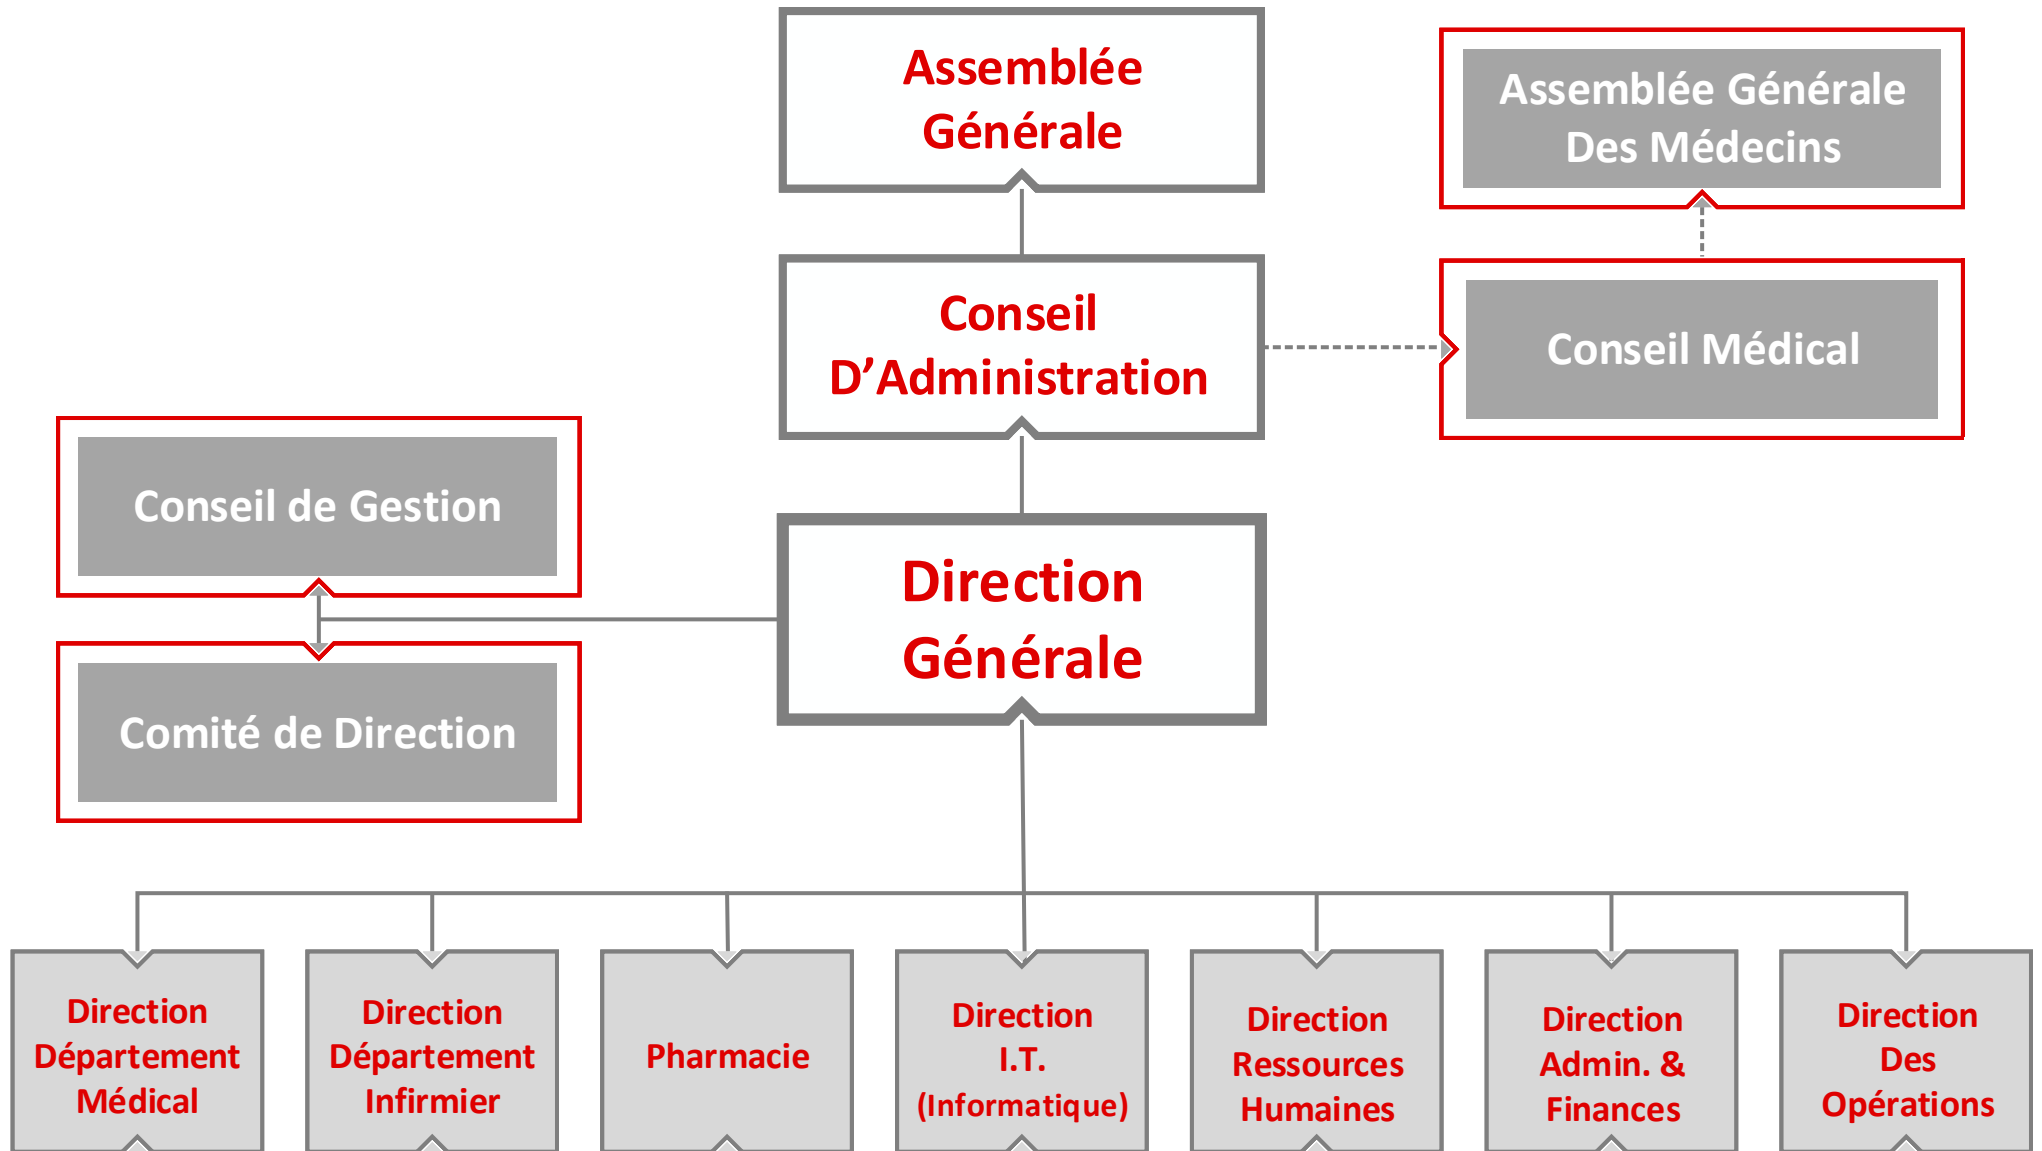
Assemblée Générale

Assemblée Générale Des Médecins

Conseil D’Administration

Conseil Médical

Conseil de Gestion

Direction Générale

Comité de Direction

Direction Département Médical

Direction Département Infirmier

Pharmacie

Direction I.T. (Informatique)

Direction Ressources Humaines

Direction Admin. & Finances

Direction Des Opérations